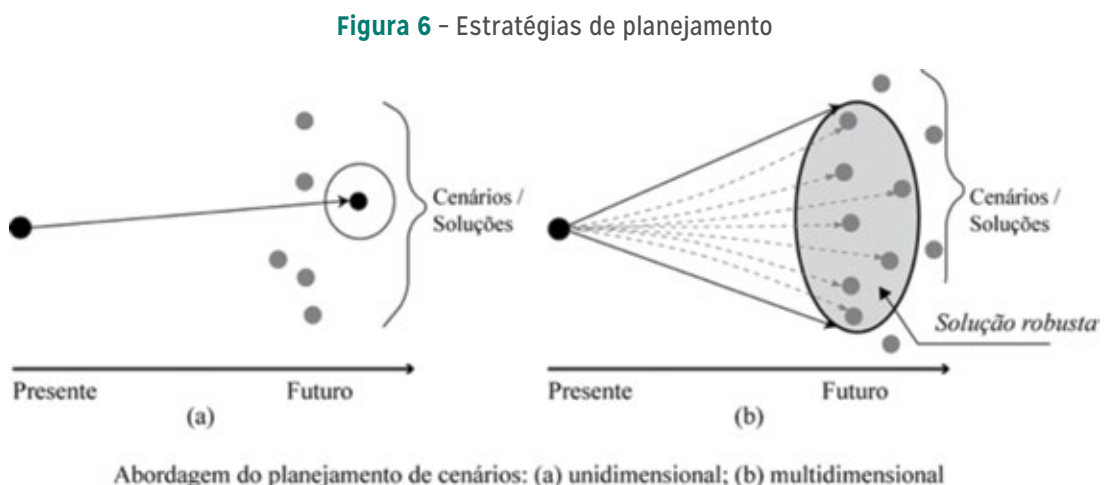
**Figura 6** – Estratégias de planejamento

Cenários / Soluções

Presente

Futuro

(a)

Cenários / Soluções

Solução robusta

Presente

Futuro

(b)

Abordagem do planejamento de cenários: (a) unidimensional; (b) multidimensional